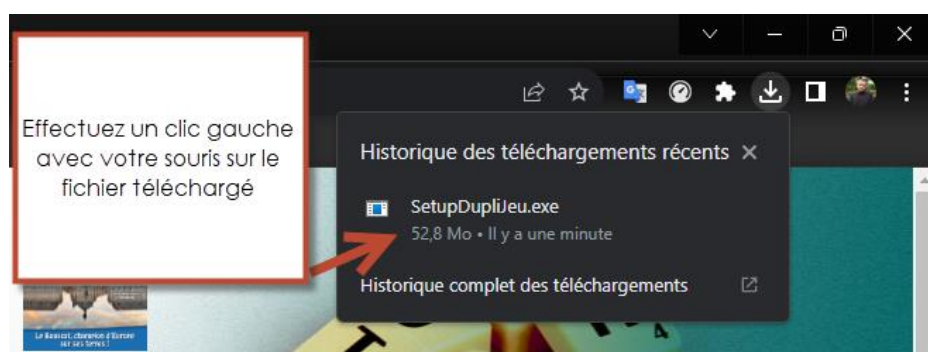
Effectuez un clic gauche avec votre souris sur le fichier téléchargé

Historique des téléchargements récents ×

SetupDupliJeu.exe
52,8 Mo • Il y a une minute

Historique complet des téléchargements

Le Basket, champion d'Europe sur ses Séries !